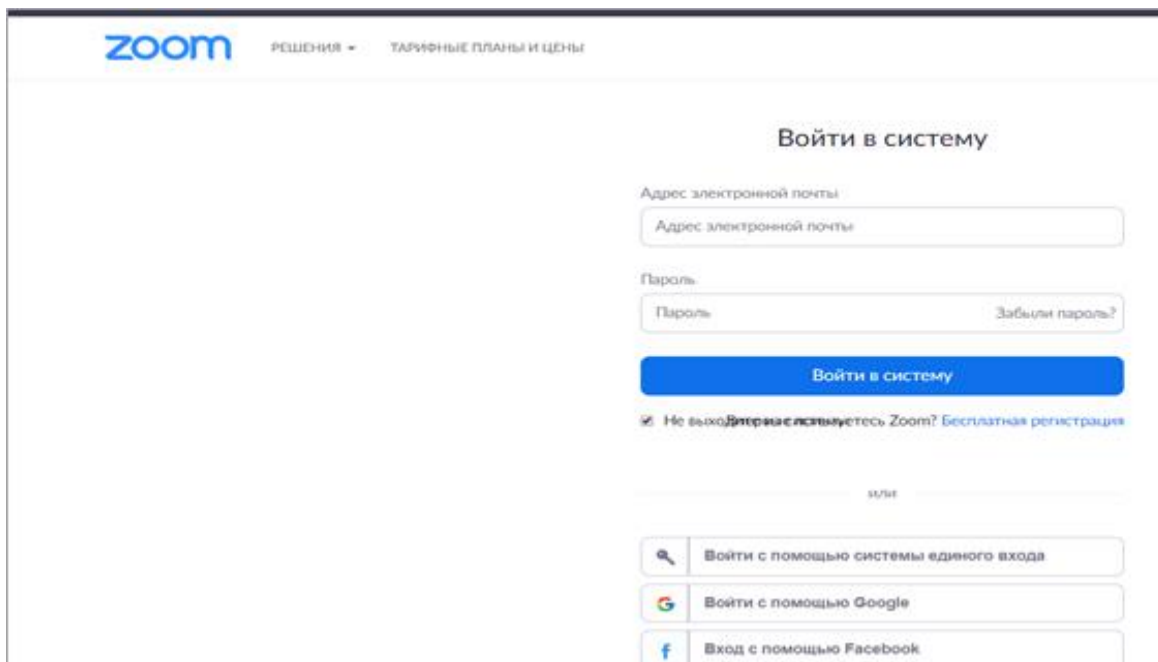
zoom РЕШЕНИЯ ▾ ТАРИФНЫЕ ПЛАНЫ И ЦЕНЫ

Войти в систему

Адрес электронной почты

Адрес электронной почты

Пароль

Пароль

Забыли пароль?

Войти в систему

Не выхо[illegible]етесь Zoom? Бесплатная регистрация

или

Войти с помощью системы единого входа

G Войти с помощью Google

f Вход с помощью Facebook